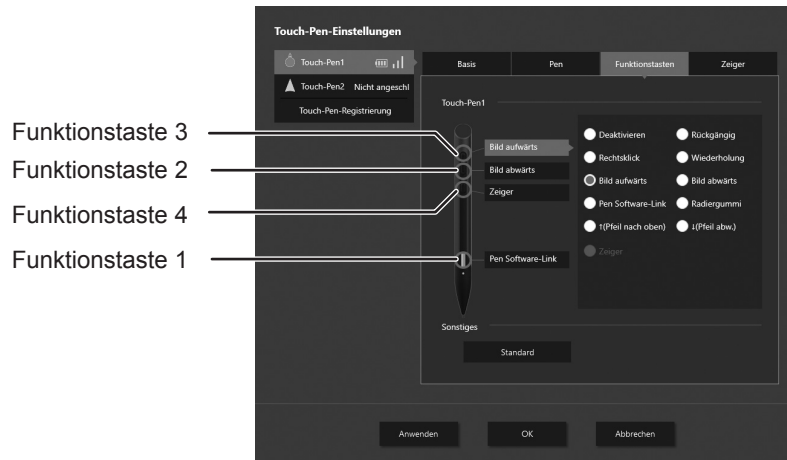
Touch-Pen-Einstellungen

Touch-Pen1

Touch-Pen2 Nicht angeschl

Touch-Pen-Registrierung

Basis

Pen

Funktionstasten

Zeiger

Touch-Pen1

Funktionstaste 3

Funktionstaste 2

Funktionstaste 4

Funktionstaste 1

Bild aufwärts

Bild abwärts

Zeiger

Pen Software-Link

Deaktivieren

Rückgängig

Rechtsklick

Wiederholung

Bild aufwärts

Bild abwärts

Pen Software-Link

Radiergummi

↑(Pfeil nach oben)

↓(Pfeil abw.)

Zeiger

Sonstiges

Standard

Anwenden

OK

Abbrechen